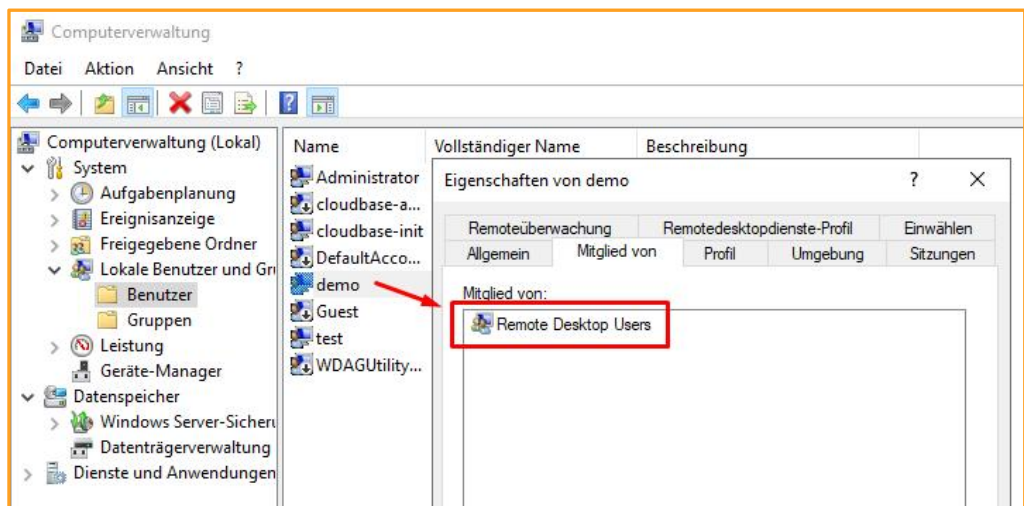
Computerverwaltung

Datei Aktion Ansicht ?

Computerverwaltung (Lokal)
System
Aufgabenplanung
Ereignisanzeige
Freigegebene Ordner
Lokale Benutzer und Gr
Benutzer
Gruppen
Leistung
Geräte-Manager
Datenspeicher
Windows Server-Sicheru
Datenträgerverwaltung
Dienste und Anwendungen

| Name | Vollständiger Name | Beschreibung |
|---|---|---|
| Administrator | | |
| cloudbase-a... | | |
| cloudbase-init | | |
| DefaultAcco... | | |
| demo | | |
| Guest | | |
| test | | |
| WDAGUtility... | | |

Eigenschaften von demo ? ×

Remoteüberwachung Remotedesktopdienste-Profil Einwählen
Allgemein Mitglied von Profil Umgebung Sitzungen

Mitglied von:
Remote Desktop Users